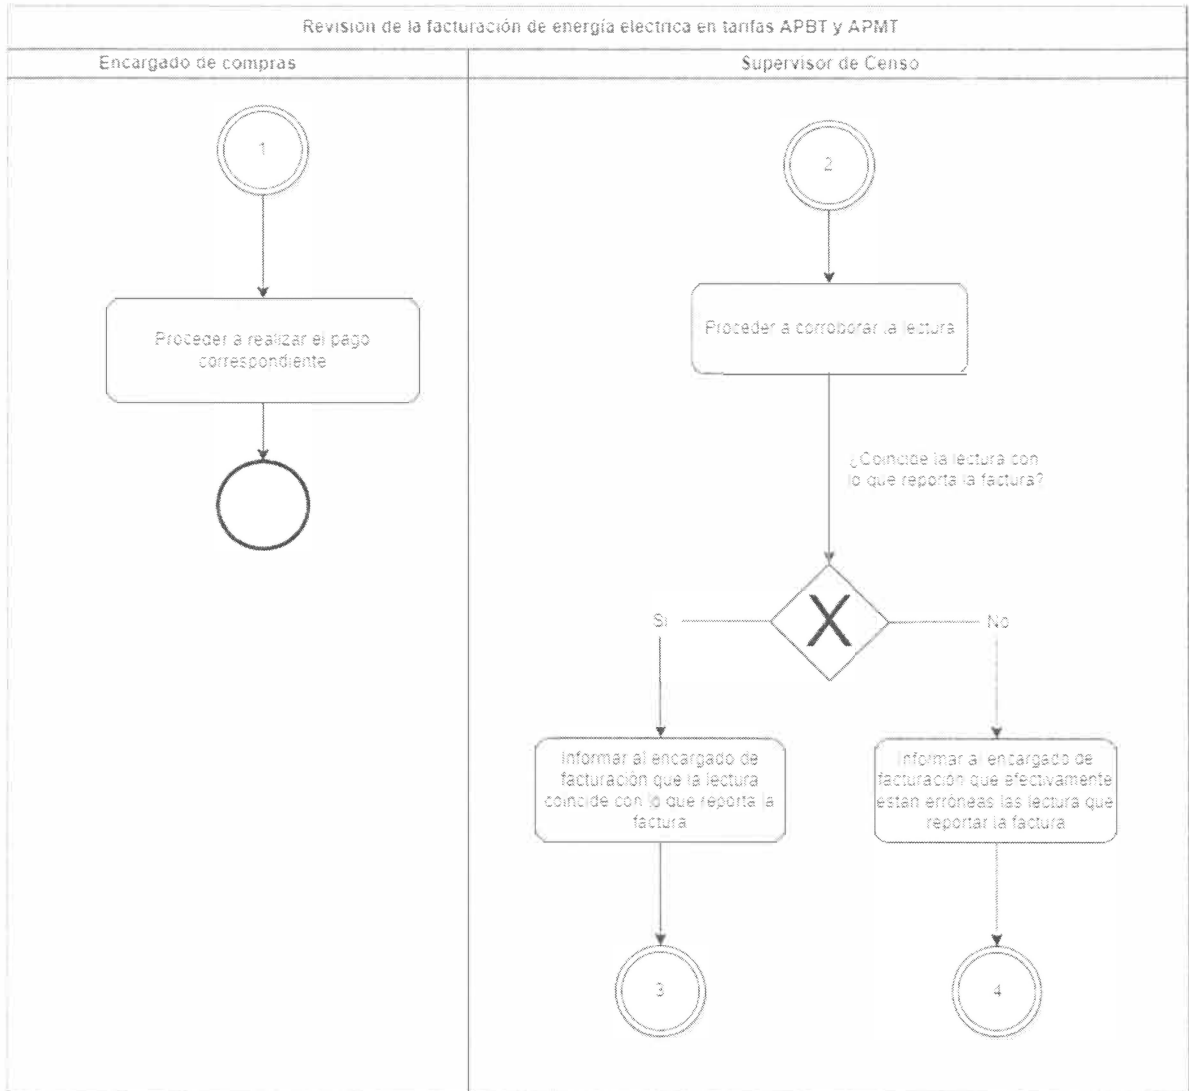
Revisión de la facturación de energía electrica en tarifas APBT y APMT

Encargado de compras

Supervisor de Censo

1

Proceder a realizar el pago correspondiente

2

Proceder a corroborar la lectura

¿Coincide la lectura con lo que reporta la factura?

Si

No

Informar al encargado de facturación que la lectura coincide con lo que reporta la factura

Informar al encargado de facturacion que efectivamente estan erróneas las lectura que reportar la factura

3

4